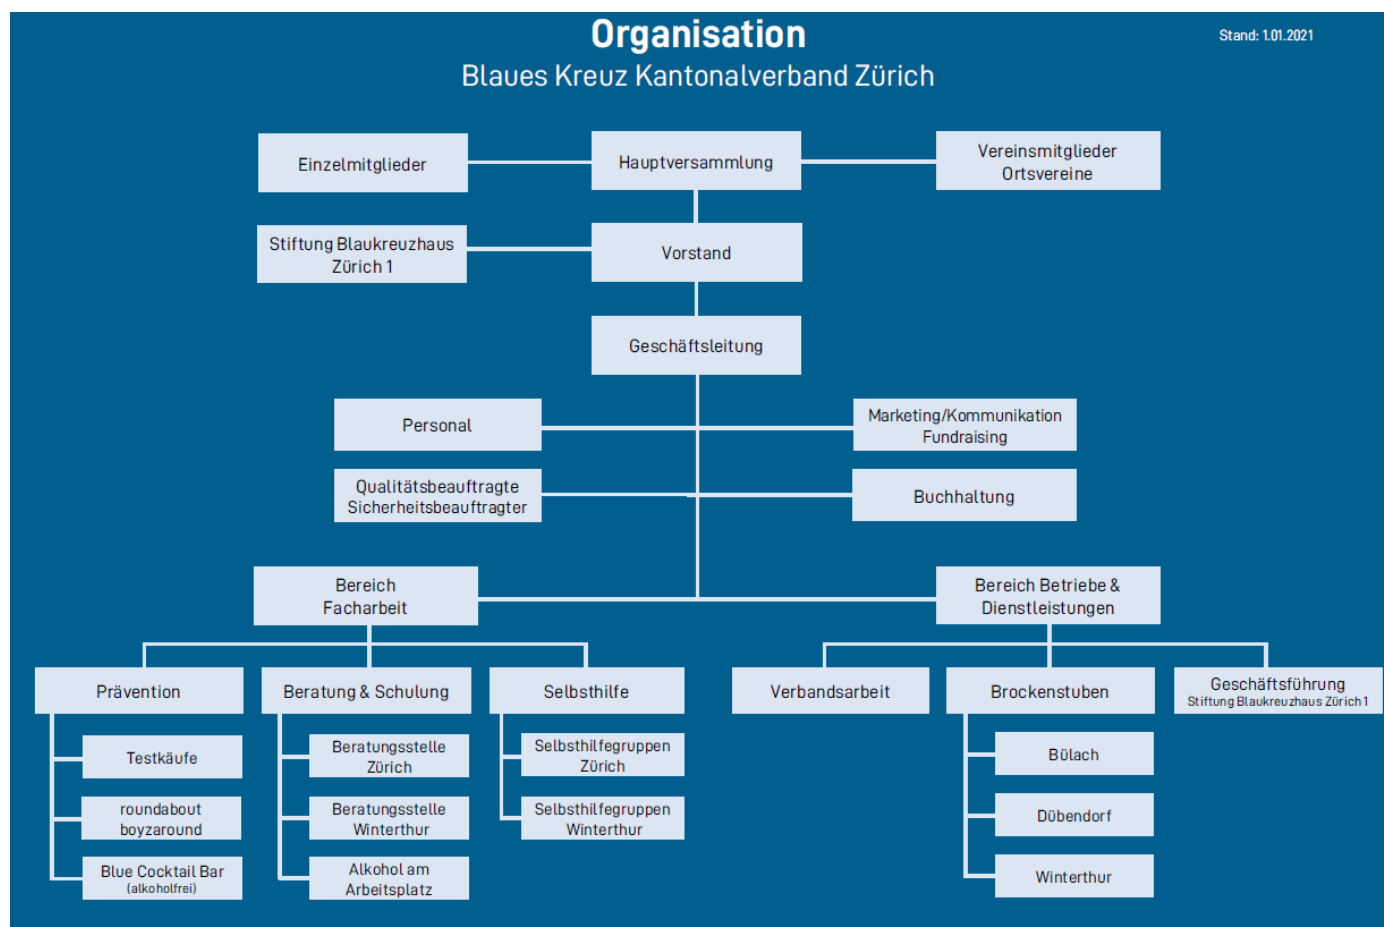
Organisation

Blaues Kreuz Kantonalverband Zürich

Stand: 1.01.2021

Einzelmitglieder

Hauptversammlung

Vereinsmitglieder
Ortsvereine

Stiftung Blaukreuzhaus Zürich 1

Vorstand

Geschäftsleitung

Personal

Marketing/Kommunikation
Fundraising

Qualitätsbeauftragte
Sicherheitsbeauftragter

Buchhaltung

Bereich Facharbeit

Bereich Betriebe & Dienstleistungen

Prävention

Testkäufe

roundabout boyzaround

Blue Cocktail Bar
(alkoholfrei)

Beratung & Schulung

Beratungsstelle Zürich

Beratungsstelle Winterthur

Alkohol am Arbeitsplatz

Selbsthilfe

Selbsthilfegruppen Zürich

Selbsthilfegruppen Winterthur

Verbandsarbeit

Brockenstuben

Bülach

Dübendorf

Winterthur

Geschäftsführung
Stiftung Blaukreuzhaus Zürich 1